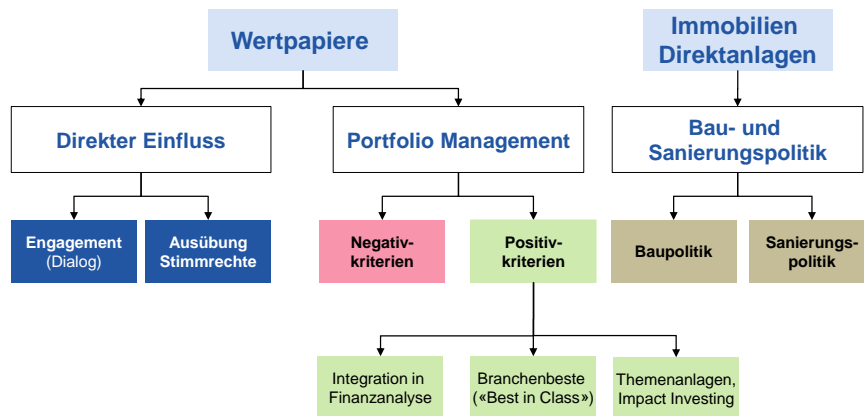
Wertpapiere

Immobilien Direktanlagen

Direkter Einfluss

Portfolio Management

Bau- und Sanierungspolitik

Engagement (Dialog)

Ausübung Stimmrechte

Negativkriterien

Positivkriterien

Baupolitik

Sanierungspolitik

Integration in Finanzanalyse

Branchenbeste («Best in Class»)

Themenanlagen, Impact Investing